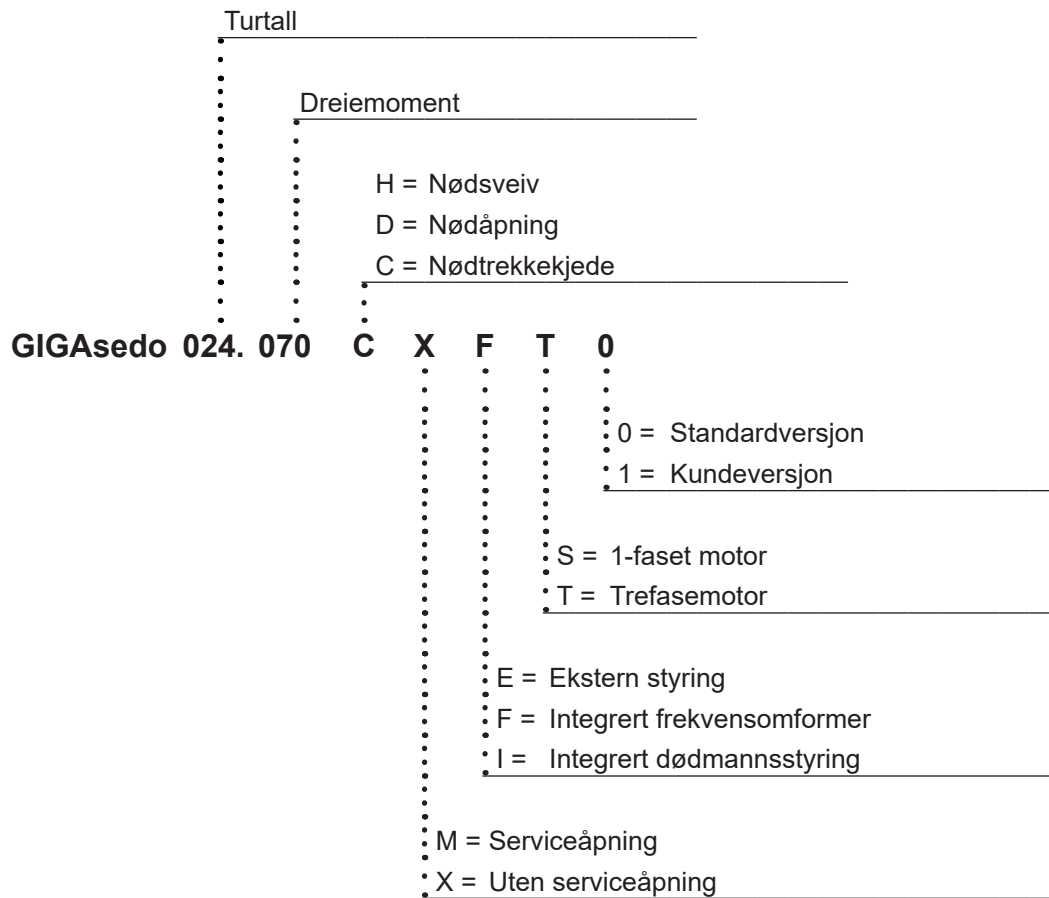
Turtall

Dreiemoment

H = Nødsveiv
D = Nødåpning
C = Nødtrekkekjede

GIGAsedo 024. 070 C X F T 0

0 = Standardversjon
1 = Kundeversjon

S = 1-faset motor
T = Trefasemotor

E = Ekstern styring
F = Integrert frekvensomformer
I = Integrert dødmannsstyring

M = Serviceåpning
X = Uten serviceåpning